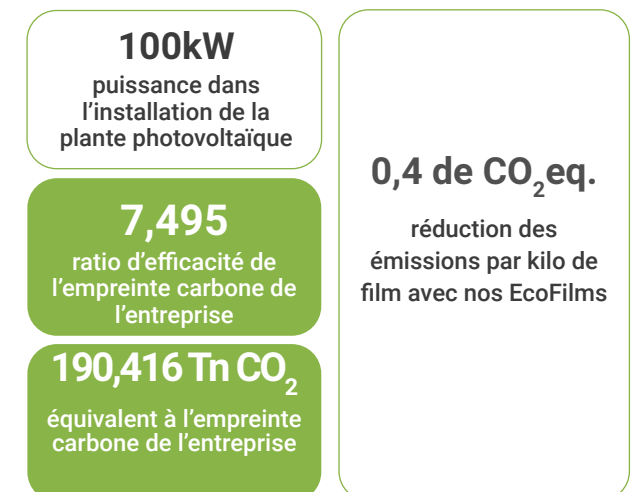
100kW
puissance dans l’installation de la plante photovoltaïque

7,495
ratio d’efficacité de l’empreinte carbone de l’entreprise

190,416 Tn $CO_2$
équivalent à l’empreinte carbone de l’entreprise

0,4 de $CO_2$eq.
réduction des émissions par kilo de film avec nos EcoFilms